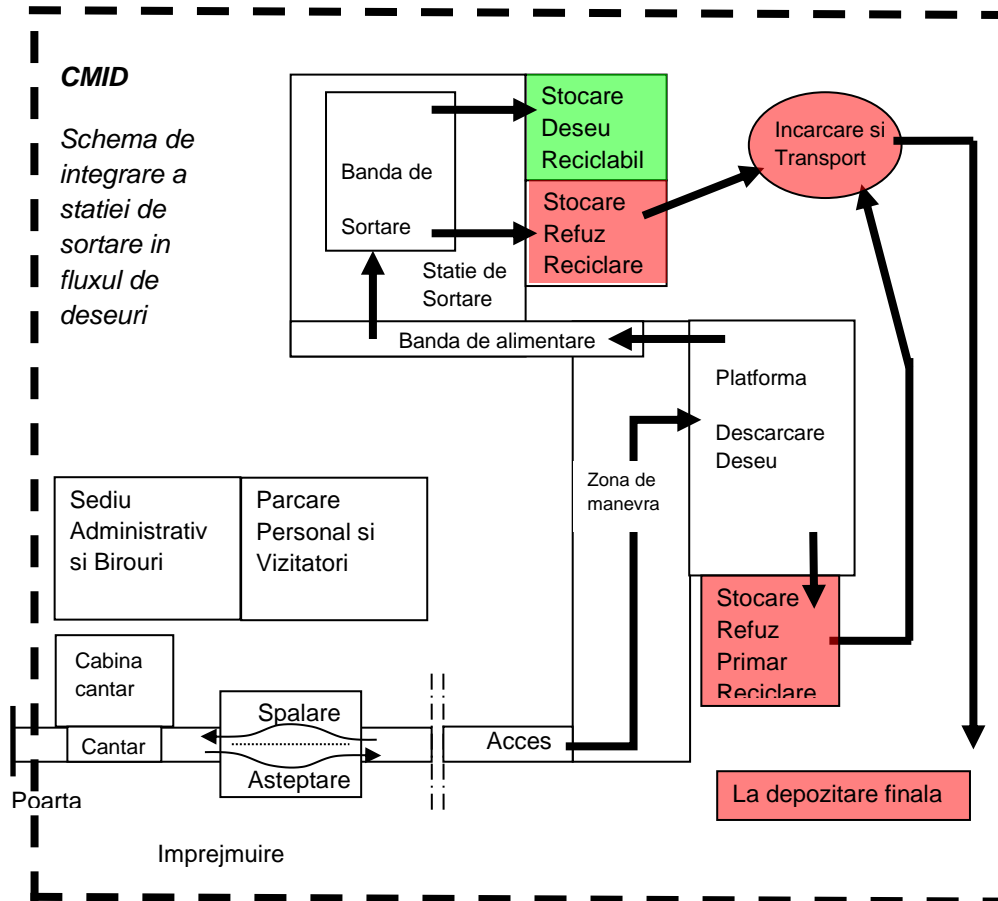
CMID

Schema de integrare a statiei de sortare in fluxul de deseuri

Banda de Sortare

Stocare Deseu Reciclabil

Stocare Refuz Reciclare

Statie de Sortare

Incarcare si Transport

Banda de alimentare

Platforma

Descarcare Deseu

Zona de manevra

Stocare Refuz Primar Reciclare

Sediu Administrativ si Birouri

Parcare Personal si Vizitatori

Cabina cantar

Cantar

Spalare

Asteptare

Acces

Poarta

La depozitare finala

Imprejmuire